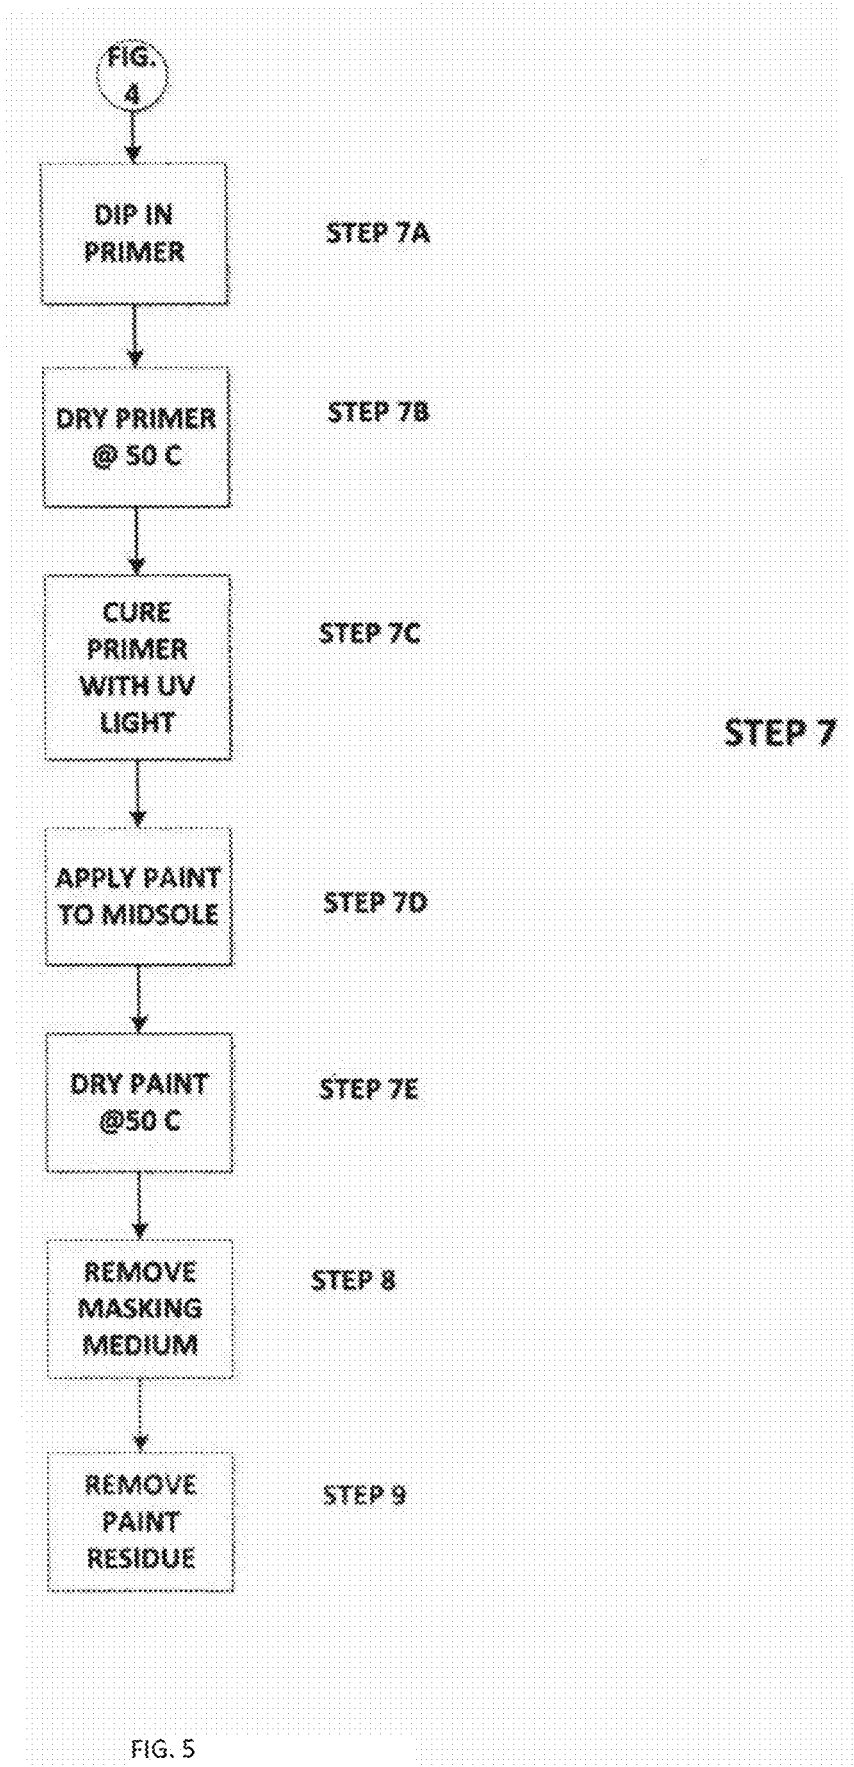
FIG. 4

DIP IN PRIMER

STEP 7A

DRY PRIMER @ 50 C

STEP 7B

CURE PRIMER WITH UV LIGHT

STEP 7C

STEP 7

APPLY PAINT TO MIDSOLE

STEP 7D

DRY PAINT @50 C

STEP 7E

REMOVE MASKING MEDIUM

STEP 8

REMOVE PAINT RESIDUE

STEP 9

FIG. 5